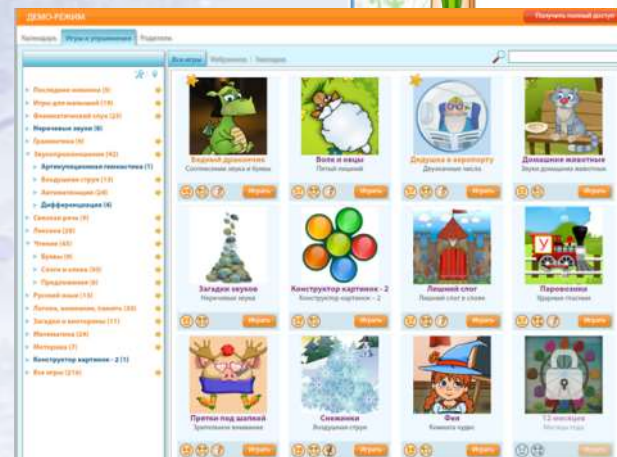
ДЕМО-РЕЖИМ

Получить полный доступ

Календарь | Игры и упражнения | Родитель

Последние новинки (5)
Игры для малышей (19)
Фонематический слух (23)
Неречевые звуки (8)
Грамматика (9)
Звукопроизношение (42)
Артикуляционная гимнастика (1)
Воздушная струя (13)
Автоматизация (24)
Дифференциация (4)
Связная речь (9)
Лексика (28)
Чтение (45)
Буквы (9)
Слоги и слова (30)
Предложения (6)
Русский язык (13)
Логика, внимание, память (48)
Загадки и викторины (11)
Математика (24)
Моторика (7)
Конструктор картинок - 2 (1)
Все игры (216)

Все игры | Избранное | Закладки

Бедный дракончик
Соотнесение звука и буквы
Играть

Волк и овцы
Пятый лишний
Играть

Дедушка в аэропорту
Двузначные числа
Играть

Домашние животные
Звуки домашних животных
Играть

Загадки звуков
Неречевые звуки
Играть

Конструктор картинок - 2
Конструктор картинок - 2
Играть

Лишний слог
Лишний слог в слове
Играть

Паровозики
Ударные гласные
Играть

Прятки под шапкой
Зрительное внимание
Играть

Снежинки
Воздушная струя
Играть

Фея
Комната чудес
Играть

12 месяцев
Месяцы года
Играть